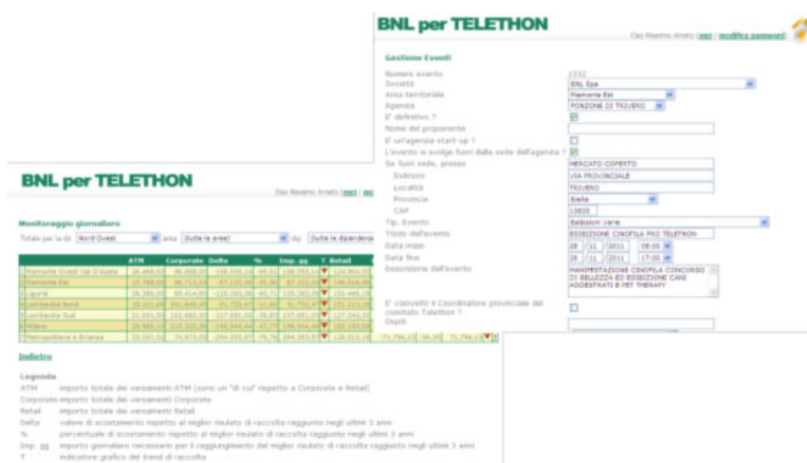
BNL per TELETHON

Ciao Massimo Arneto | esci | modifica password

Gestione Eventi

Numero evento 1332
Società BNL Spa
Area territoriale Piemonte Est
Agenzia PONZONE DI TRIVERO
E' definitivo ?
Nome del proponente
E' un'agenzia start-up ?
L'evento si svolge fuori dalla sede dell'agenzia ?
Se fuori sede, presso MERCATO COPERTO
Indirizzo VIA PROVINCIALE
Località TRIVERO
Provincia Biella
CAP 13835
Tip. Evento Esibizioni varie
Titolo dell'evento ESIBIZIONE CINOFILA PRO TELETHON
Data inizio 28 11 2011 09:00
Data fine 28 11 2011 17:00
Descrizione dell'evento MANIFESTAZIONE CINOFILA CONCORSO DI BELLEZZA ED ESIBIZIONE CANI ADDESTRATI E PET THERAPY

E' coinvolto il Coordinatore provinciale del comitato Telethon ?
Ospiti

BNL per TELETHON

Ciao Massimo Arneto | esci | mo

Monitoraggio giornaliero

Totale per la dir Nord Ovest area (tutte le aree) dip (tutte le dipendenze)

| | ATM | Corporate | Delta | % | Imp. gg | T | Retail |
|---|---|---|---|---|---|---|---|
| Piemonte Ovest Val D'Aosta | 26.468,00 | 96.688,50 | -168.550,14 | -49,51 | 198.093,14 | | 124.904,00 |
| Piemonte Est | 15.798,00 | 86.713,00 | -87.102,00 | -69,98 | 87.102,00 | | 149.934,00 |
| Liguria | 26.360,00 | 85.414,87 | -125.392,00 | -40,71 | 125.392,00 | | 192.466,00 |
| Lombardia Nord | 30.031,00 | 295.908,00 | 51.730,47 | -11,60 | 51.730,47 | | 155.013,00 |
| Lombardia Sud | 21.001,00 | 162.460,00 | -107.691,00 | -36,83 | 107.691,00 | | 127.041,00 |
| Milano | 35.955,00 | 215.320,00 | -196.944,64 | -47,77 | 196.944,64 | | 183.180,00 |
| Metropolitana e Brianza | 15.031,00 | 74.675,00 | -294.393,97 | -76,76 | 294.393,97 | | 108.011,00 |

-71.794,33 -36,30 71.794,33

Indietro

Legenda
ATM importo totale dei versamenti ATM (sono un "di cui" rispetto a Corporate e Retail)
Corporate importo totale dei versamenti Corporate
Retail importo totale dei versamenti Retail
Delta valore di scostamento rispetto al miglior risulato di raccolta raggiunto negli ultimi 3 anni
% percentuale di scostamento rispetto al miglior risulato di raccolta raggiunto negli ultimi 3 anni
Imp. gg importo giornaliero necessario per il raggiungimento del miglior risulato di raccolta raggiunto negli ultimi 3 anni
T indicatore grafico del trend di raccolta